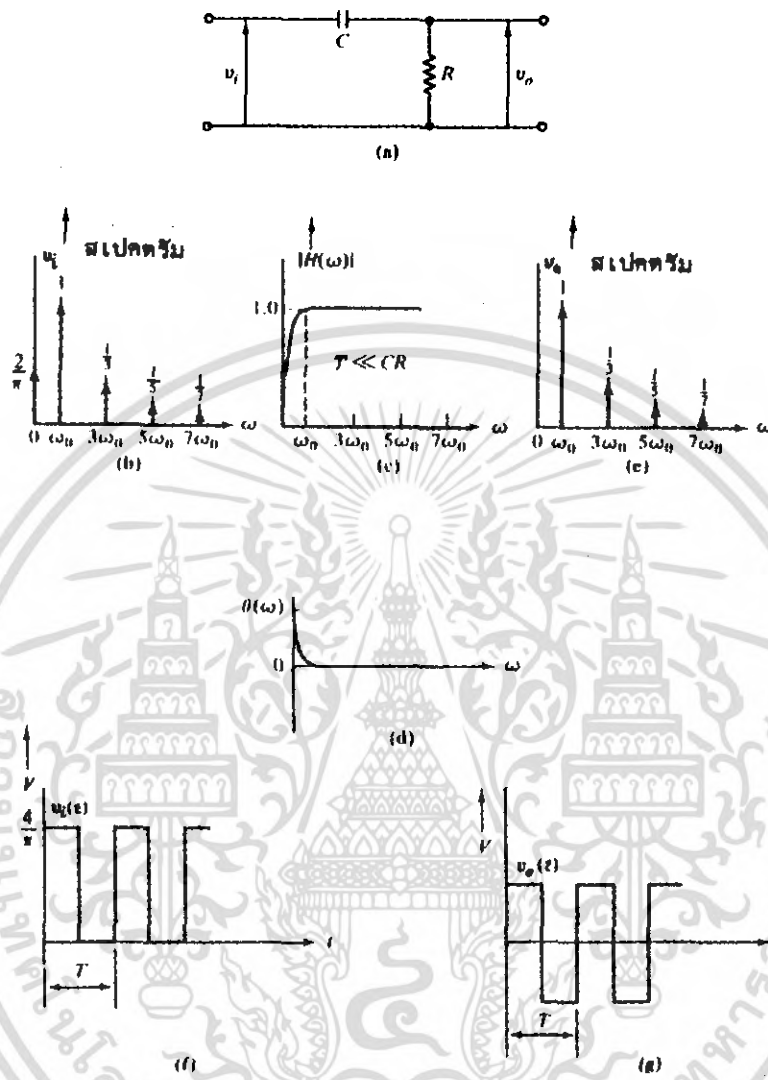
$C$
$v_i$
$R$
$v_o$
(a)

$v_i$ สเปคตรัม
$\frac{2}{\pi}$
1
$\frac{1}{3}$
$\frac{1}{5}$
$\frac{1}{7}$
0 $\omega_0$ $3\omega_0$ $5\omega_0$ $7\omega_0$ $\omega$
(b)

$|H(\omega)|$
1.0
$T \ll CR$
$\omega_0$ $3\omega_0$ $5\omega_0$ $7\omega_0$ $\omega$
(c)

$v_o$ สเปคตรัม
1
$\frac{1}{3}$
$\frac{1}{5}$
$\frac{1}{7}$
0 $\omega_0$ $3\omega_0$ $5\omega_0$ $7\omega_0$ $\omega$
(e)

$\theta(\omega)$
0
$\omega$
(d)

$V$
$\frac{4}{\pi}$
$v_i(t)$
$t$
$T$
(f)

$V$
$v_o(t)$
$T$
(g)